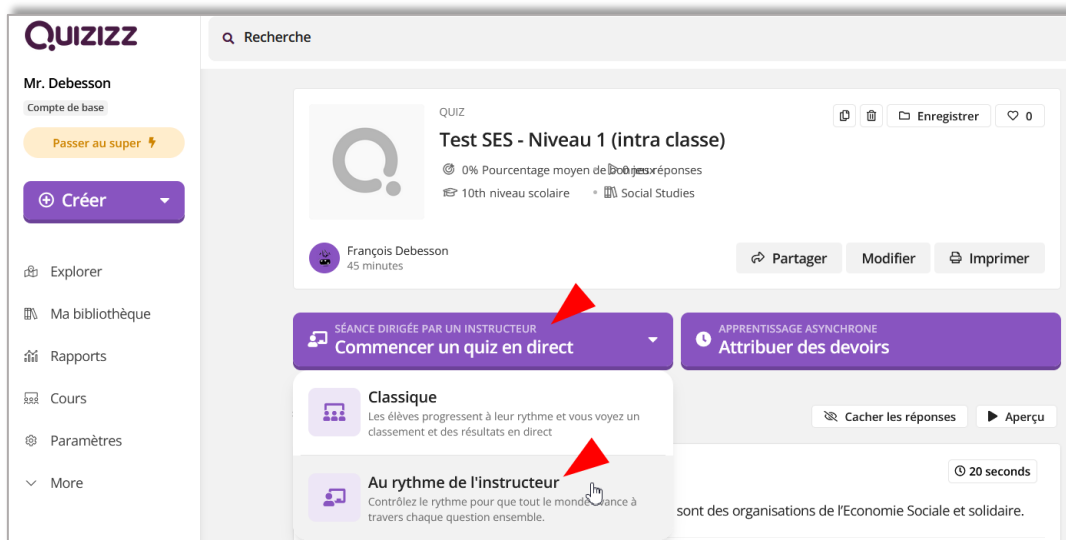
QUIZIZZ

Recherche

Mr. Debesson

Compte de base

Passer au super

Créer

Explorer

Ma bibliothèque

Rapports

Cours

Paramètres

More

QUIZ

Test SES - Niveau 1 (intra classe)

Enregistrer

0

0% Pourcentage moyen de bonnes réponses 0 jeux

10th niveau scolaire

Social Studies

François Debesson
45 minutes

Partager

Modifier

Imprimer

SÉANCE DIRIGÉE PAR UN INSTRUCTEUR
Commencer un quiz en direct

APPRENTISSAGE ASYNCHRONE
Attribuer des devoirs

Classique
Les élèves progressent à leur rythme et vous voyez un classement et des résultats en direct

Cacher les réponses

Aperçu

Au rythme de l'instructeur
Contrôlez le rythme pour que tout le monde avance à travers chaque question ensemble.

20 seconds

sont des organisations de l'Economie Sociale et solidaire.